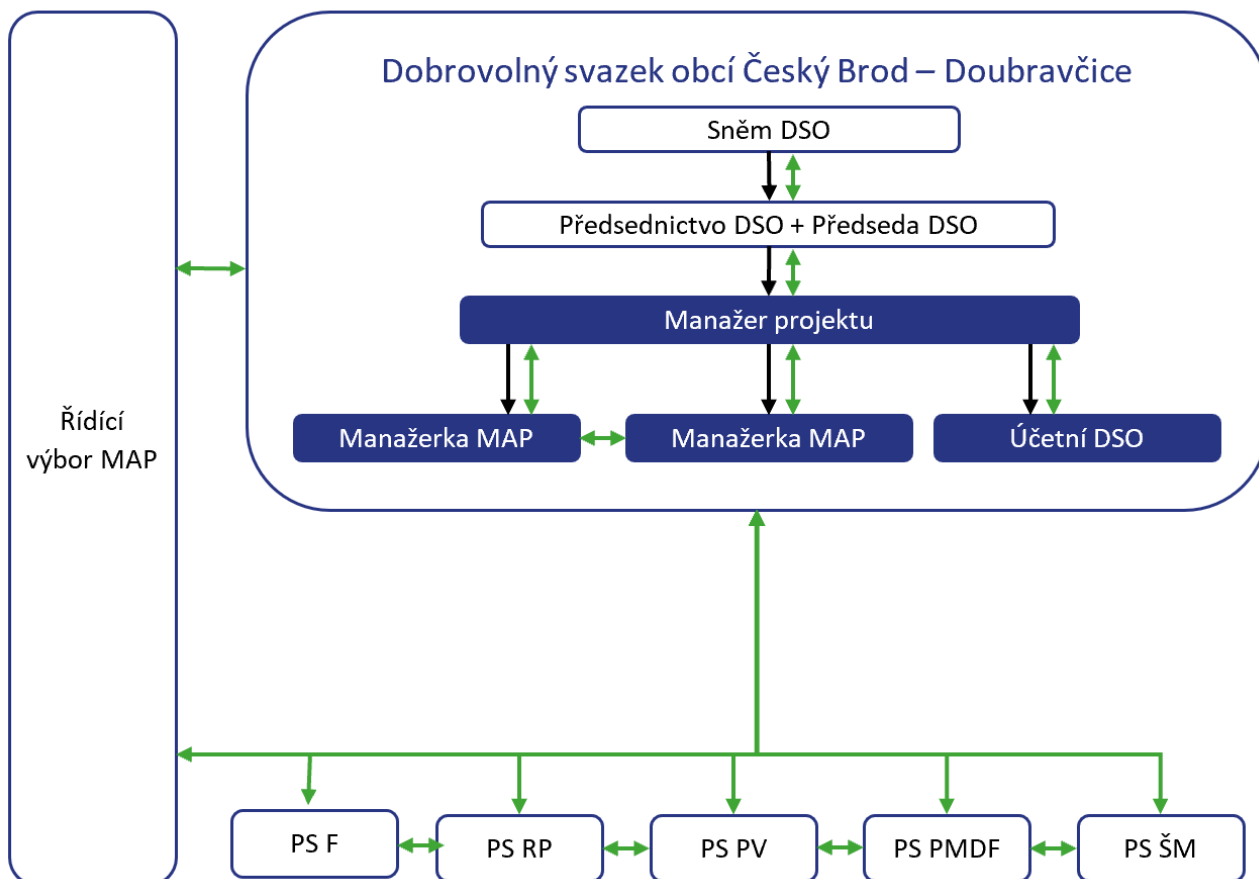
Řídící výbor MAP

Dobrovolný svazek obcí Český Brod – Doubravčice

Sněm DSO

Předsednictvo DSO + Předseda DSO

Manažer projektu

Manažerka MAP

Manažerka MAP

Účetní DSO

PS F

PS RP

PS PV

PS PMDF

PS ŠM